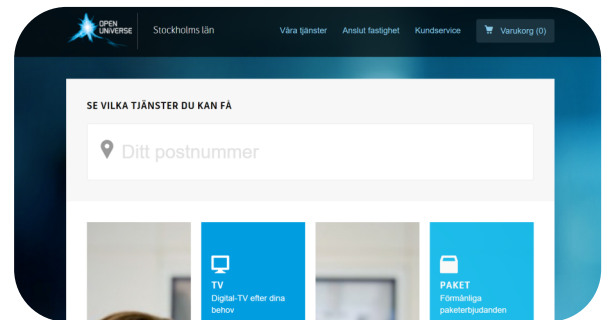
OPEN UNIVERSE

Stockholms län

Våra tjänster

Anslut fastighet

Kundservice

Varukorg (0)

SE VILKA TJÄNSTER DU KAN FÅ

Ditt postnummer

TV

Digital-TV efter dina behov

PAKET

Förmånliga paketerbjudanden